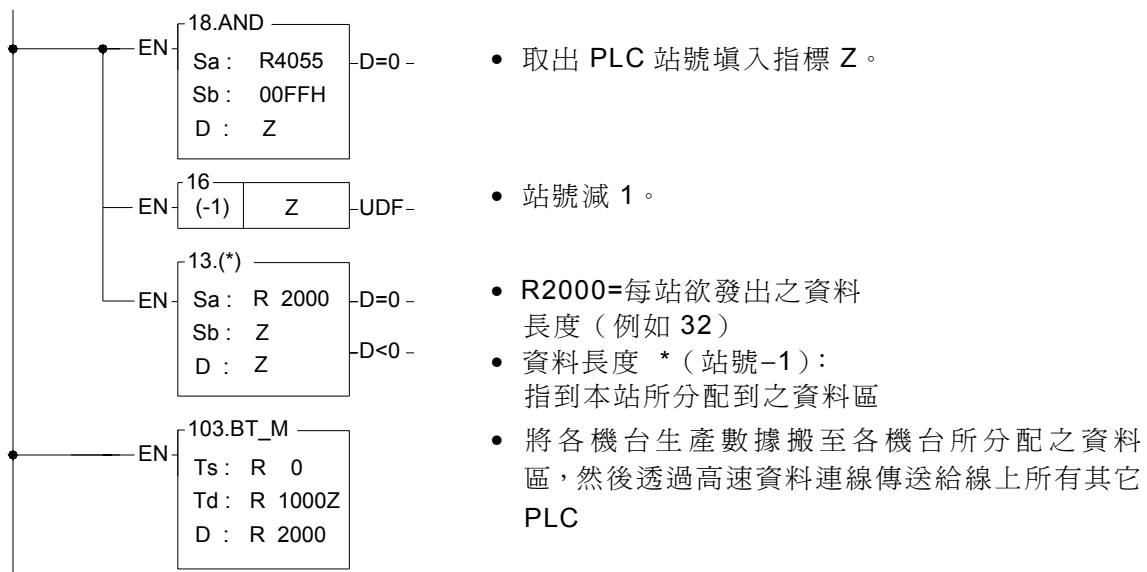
EN 18.AND
Sa : R4055
Sb : 00FFH
D : Z
D=0

• 取出 PLC 站號填入指標 Z。

EN 16
(-1) Z
UDF

• 站號減 1。

EN 13.(*)
Sa : R 2000
Sb : Z
D : Z
D=0
D<0

• R2000=每站欲發出之資料長度（例如 32）
• 資料長度 *（站號−1）：指到本站所分配到之資料區

EN 103.BT_M
Ts : R 0
Td : R 1000Z
D : R 2000

• 將各機台生產數據搬至各機台所分配之資料區，然後透過高速資料連線傳送給線上所有其它 PLC